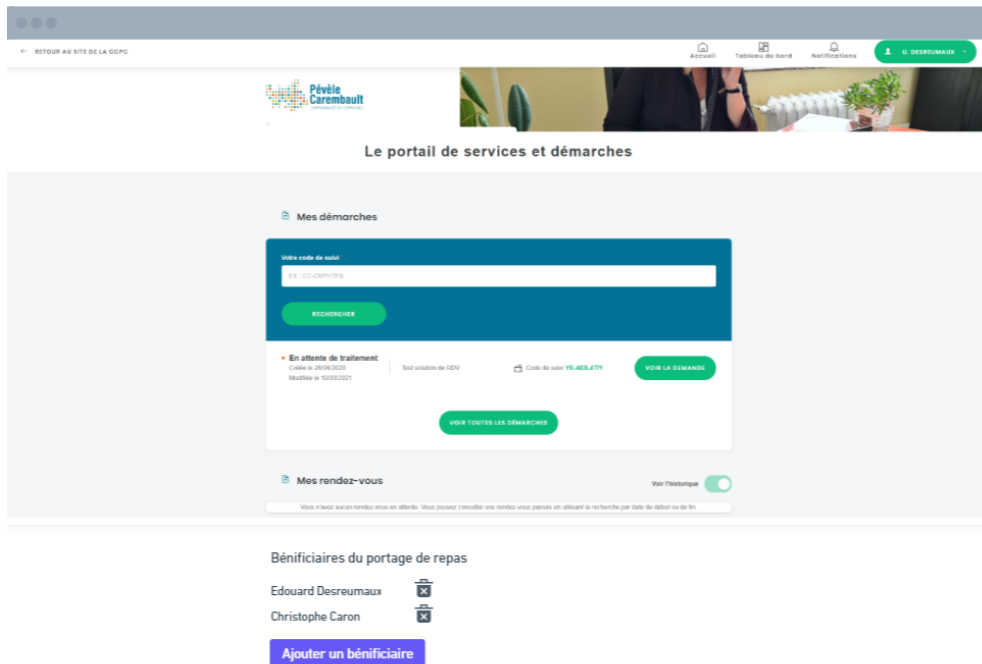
← RETOUR AU SITE DE LA CCPC

Accueil Tableau de bord Notifications U. DESREUMAUX

Pévèle Carembault

Le portail de services et démarches

Mes démarches

Votre code de suivi

EX : CC-CNPHTPE

RECHERCHER

En attente de traitement
Créée le 28/08/2020
Modifiée le 10/03/2021

Test solution de RDV

Code de suivi: YE-483L4TH

VOIR LA DEMANDE

VOIR TOUTES LES DÉMARCHES

Mes rendez-vous

Voir l'historique

Vous n'avez aucun rendez-vous en attente. Vous pouvez consulter vos rendez-vous passés en utilisant la recherche par date de début ou de fin.

Bénificiaires du portage de repas

Edouard Desreumaux

Christophe Caron

Ajouter un bénificiaire